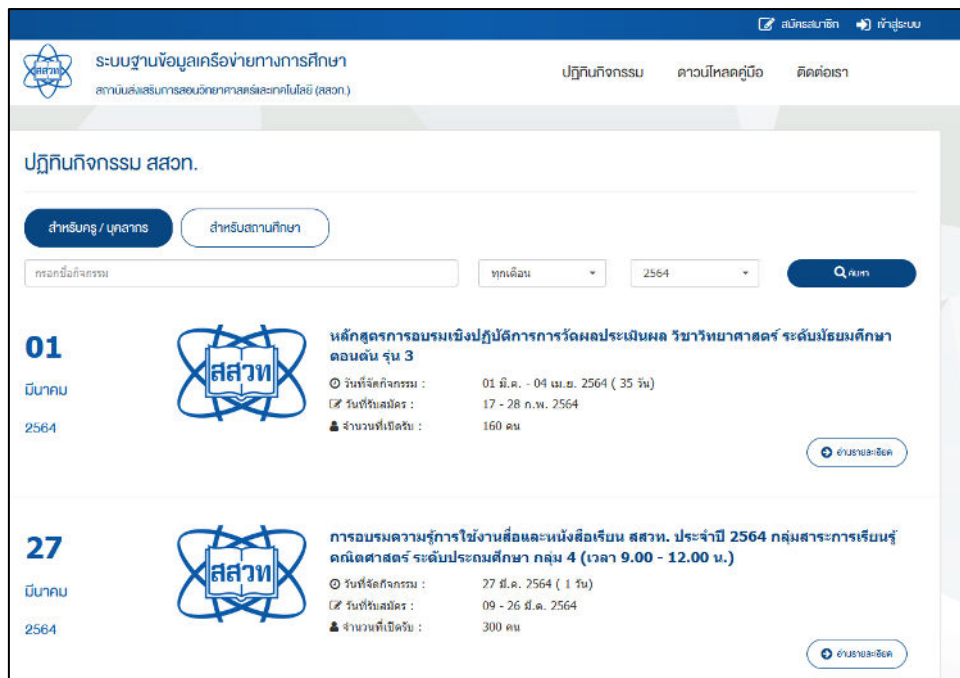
สมัครสมาชิก เข้าสู่ระบบ

สสวท.

ระบบฐานข้อมูลเครือข่ายทางการศึกษา
สถาบันส่งเสริมการสอนวิทยาศาสตร์และเทคโนโลยี (สสวท.)

ปฏิทินกิจกรรม ดาวน์โหลดคู่มือ ติดต่อเรา

ปฏิทินกิจกรรม สสวท.

สำหรับครู / บุคลากร

สำหรับสถานศึกษา

กรอกชื่อกิจกรรม

ทุกเดือน

2564

ค้นหา

01
มีนาคม
2564

สสวท

หลักสูตรการอบรมเชิงปฏิบัติการการวัดผลประเมินผล วิชาวิทยาศาสตร์ ระดับมัธยมศึกษาตอนต้น รุ่น 3

วันที่จัดกิจกรรม : 01 มี.ค. - 04 เม.ย. 2564 ( 35 วัน)
วันที่รับสมัคร : 17 - 28 ก.พ. 2564
จำนวนที่เปิดรับ : 160 คน

อ่านรายละเอียด

27
มีนาคม
2564

สสวท

การอบรมความรู้การใช้งานสื่อและหนังสือเรียน สสวท. ประจำปี 2564 กลุ่มสาระการเรียนรู้คณิตศาสตร์ ระดับประถมศึกษา กลุ่ม 4 (เวลา 9.00 - 12.00 น.)

วันที่จัดกิจกรรม : 27 มี.ค. 2564 ( 1 วัน)
วันที่รับสมัคร : 09 - 26 มี.ค. 2564
จำนวนที่เปิดรับ : 300 คน

อ่านรายละเอียด